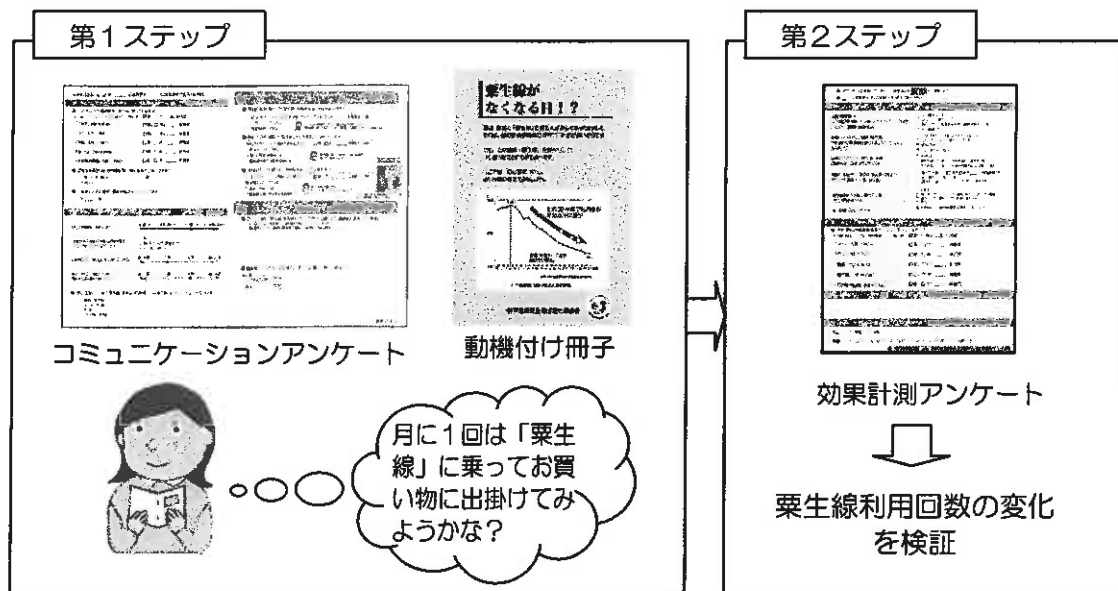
第1ステップ

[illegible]

栗生線が
なくなる日！？

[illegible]

コミュニケーションアンケート

動機付け冊子

月に1回は「粟生線」に乗ってお買い物に出掛けてみようかな？

第2ステップ

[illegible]

効果計測アンケート

粟生線利用回数の変化を検証